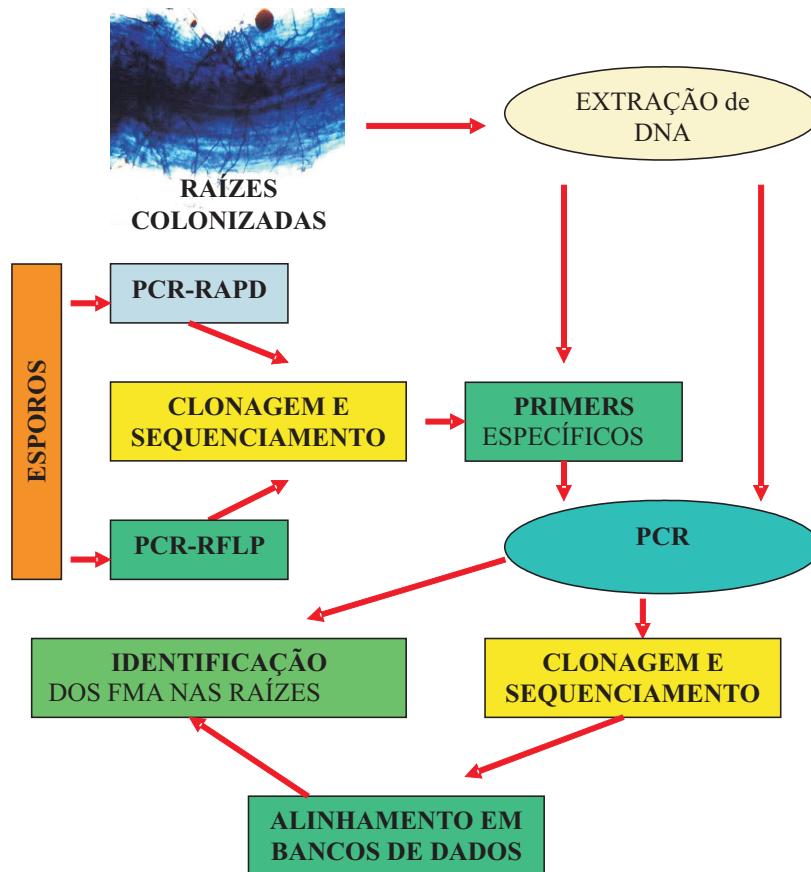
RAÍZES COLONIZADAS

EXTRAÇÃO de DNA

ESPOROS

PCR-RAPD

CLONAGEM E SEQUENCIAMENTO

PRIMERS ESPECÍFICOS

PCR-RFLP

PCR

IDENTIFICAÇÃO DOS FMA NAS RAÍZES

CLONAGEM E SEQUENCIAMENTO

ALINHAMENTO EM BANCOS DE DADOS